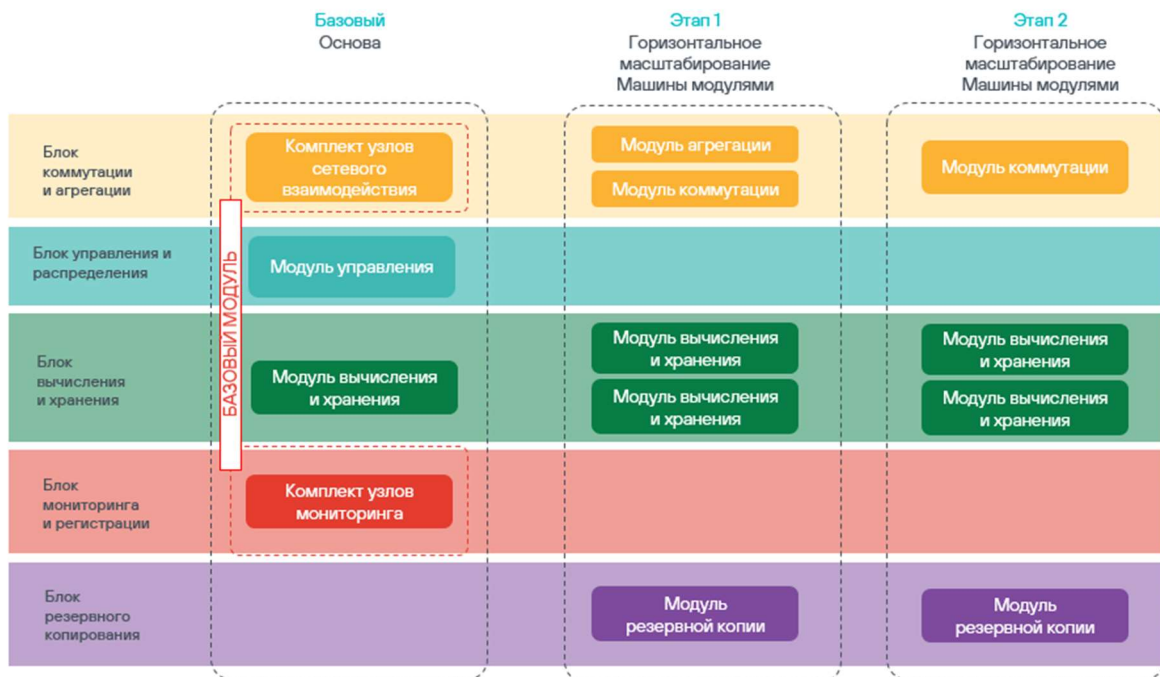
Базовый
Основа

Этап 1
Горизонтальное масштабирование
Машины модулями

Этап 2
Горизонтальное масштабирование
Машины модулями

Блок коммутации и агрегации

Комплект узлов сетевого взаимодействия

Модуль агрегации

Модуль коммутации

Модуль коммутации

Блок управления и распределения

Модуль управления

БАЗОВЫЙ МОДУЛЬ

Блок вычисления и хранения

Модуль вычисления и хранения

Модуль вычисления и хранения

Модуль вычисления и хранения

Модуль вычисления и хранения

Модуль вычисления и хранения

Блок мониторинга и регистрации

Комплект узлов мониторинга

Блок резервного копирования

Модуль резервной копии

Модуль резервной копии